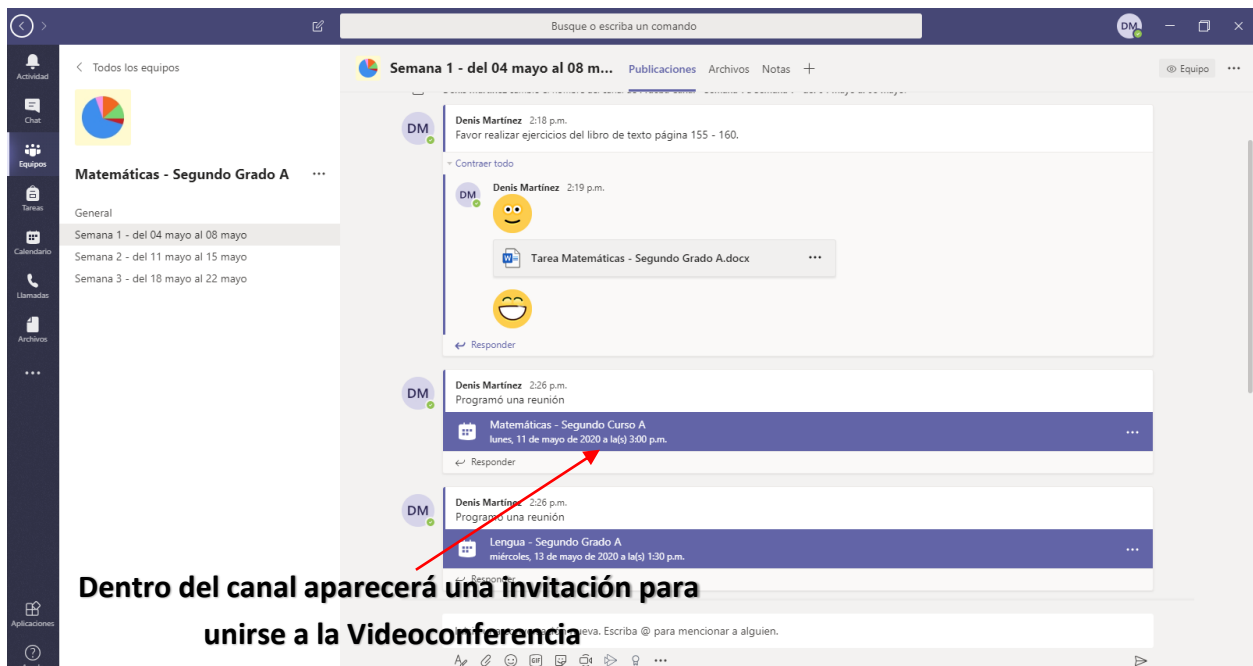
Busque o escriba un comando

DM

Actividad

Chat

Equipos

Tareas

Calendario

Llamadas

Archivos

...

Aplicaciones

< Todos los equipos

Matemáticas - Segundo Grado A ...

General

Semana 1 - del 04 mayo al 08 mayo

Semana 2 - del 11 mayo al 15 mayo

Semana 3 - del 18 mayo al 22 mayo

Semana 1 - del 04 mayo al 08 m... Publicaciones Archivos Notas +

Equipo ...

DM Denis Martínez 2:18 p.m.
Favor realizar ejercicios del libro de texto página 155 - 160.

Contraer todo

DM Denis Martínez 2:19 p.m.

Tarea Matemáticas - Segundo Grado A.docx ...

Responder

DM Denis Martínez 2:26 p.m.
Programó una reunión

Matemáticas - Segundo Curso A
lunes, 11 de mayo de 2020 a la(s) 3:00 p.m. ...

Responder

DM Denis Martínez 2:26 p.m.
Programó una reunión

Lengua - Segundo Grado A
miércoles, 13 de mayo de 2020 a la(s) 1:30 p.m. ...

Responder

Dentro del canal aparecerá una invitación para unirse a la Videoconferencia

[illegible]eva. Escriba @ para mencionar a alguien.